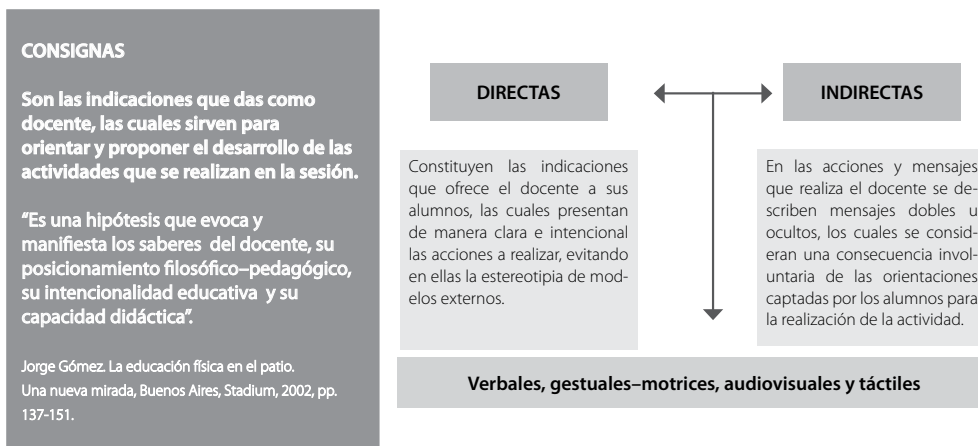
CONSIGNAS

Son las indicaciones que das como docente, las cuales sirven para orientar y proponer el desarrollo de las actividades que se realizan en la sesión.

"Es una hipótesis que evoca y manifiesta los saberes del docente, su posicionamiento filosófico–pedagógico, su intencionalidad educativa y su capacidad didáctica".

Jorge Gómez. La educación física en el patio. Una nueva mirada, Buenos Aires, Stadium, 2002, pp. 137-151.

DIRECTAS

INDIRECTAS

Constituyen las indicaciones que ofrece el docente a sus alumnos, las cuales presentan de manera clara e intencional las acciones a realizar, evitando en ellas la estereotipia de modelos externos.

En las acciones y mensajes que realiza el docente se describen mensajes dobles u ocultos, los cuales se consideran una consecuencia involuntaria de las orientaciones captadas por los alumnos para la realización de la actividad.

Verbales, gestuales–motrices, audiovisuales y táctiles